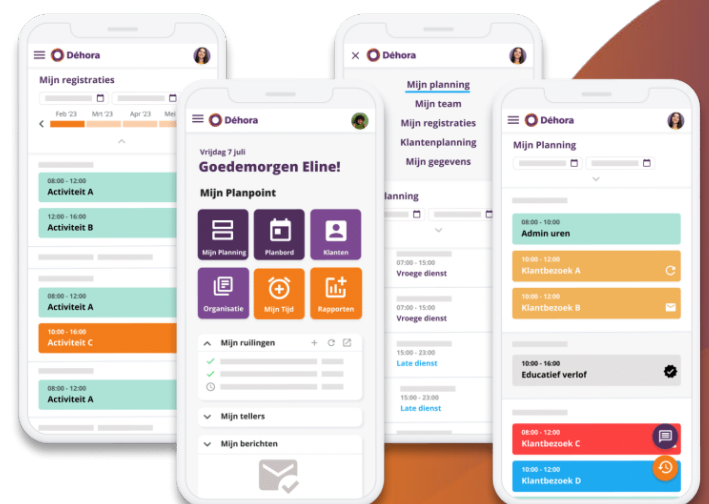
Déhora

Mijn registraties

Feb '23 Mrt '23 Apr '23 Mei

08:00 - 12:00
Activiteit A

12:00 - 16:00
Activiteit B

08:00 - 12:00
Activiteit A

10:00 - 16:00
Activiteit C

08:00 - 12:00
Activiteit A

Déhora

Vrijdag 7 juli
Goedemorgen Eline!

Mijn Planpoint

Mijn Planning
Planbord
Klanten
Organisatie
Mijn Tijd
Rapporten

Mijn ruilingen

Mijn tellers

Mijn berichten

Déhora

Mijn planning
Mijn team
Mijn registraties
Klantenplanning
Mijn gegevens

lanning

07:00 - 15:00
Vroege dienst

07:00 - 15:00
Vroege dienst

15:00 - 23:00
Late dienst

15:00 - 23:00
Late dienst

Déhora

Mijn Planning

08:00 - 10:00
Admin uren

10:00 - 12:00
Klantbezoek A

08:00 - 12:00
Klantbezoek B

10:00 - 16:00
Educatief verlof

08:00 - 12:00
Klantbezoek C

10:00 - 12:00
Klantbezoek D